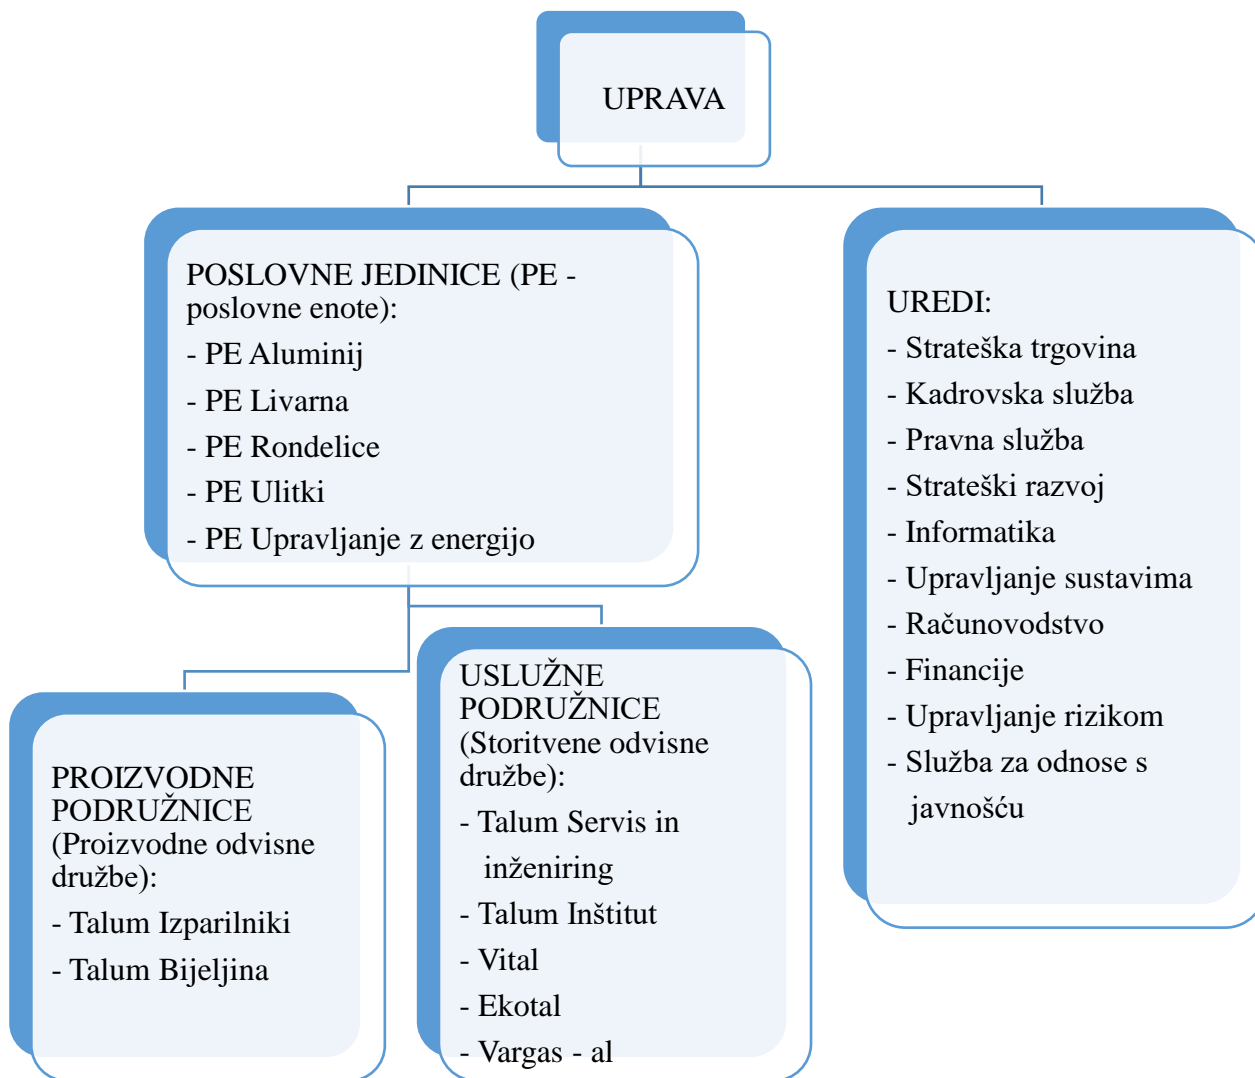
UPRAVA

POSLOVNE JEDINICE (PE - poslovne enote):
- PE Aluminij
- PE Livarna
- PE Rondelice
- PE Ulitki
- PE Upravljanje z energijo

UREDI:
- Strateška trgovina
- Kadrovska služba
- Pravna služba
- Strateški razvoj
- Informatika
- Upravljanje sustavima
- Računovodstvo
- Financije
- Upravljanje rizikom
- Služba za odnose s javnošću

PROIZVODNE PODRUŽNICE (Proizvodne odvisne družbe):
- Talum Izparilniki
- Talum Bijeljina

USLUŽNE PODRUŽNICE (Storitvene odvisne družbe):
- Talum Servis in inženiring
- Talum Inštitut
- Vital
- Ekotal
- Vargas - al